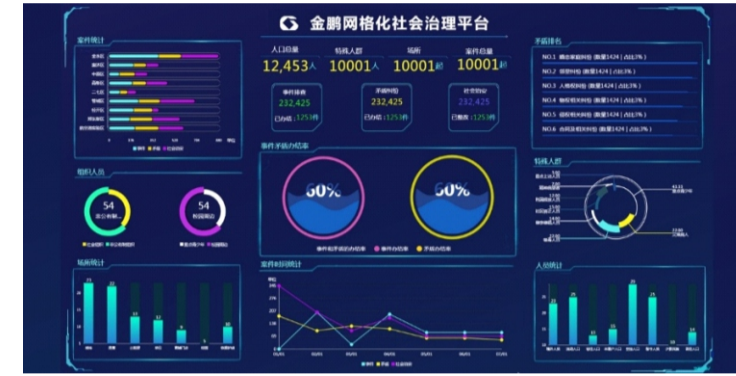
金鹏网格化社会治理平台

案件统计

组织人员

54

54

场所统计

人口总量
12,453人

特殊人群
10001人

场所
10001处

案件总量
10001起

事件排查
232,425
已办结 1253件

矛盾纠纷
232,425
已办结 1253件

社会治安
232,425
已整改 1253件

事件矛盾办结率

60%

60%

案件走访统计

矛盾排名

NO.1 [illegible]（数量1424｜占比3%）
NO.2 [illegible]（数量1424｜占比3%）
NO.3 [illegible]（数量1424｜占比3%）
NO.4 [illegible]（数量1424｜占比3%）
NO.5 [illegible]（数量1424｜占比3%）
NO.6 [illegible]（数量1424｜占比3%）

特殊人群

人员统计